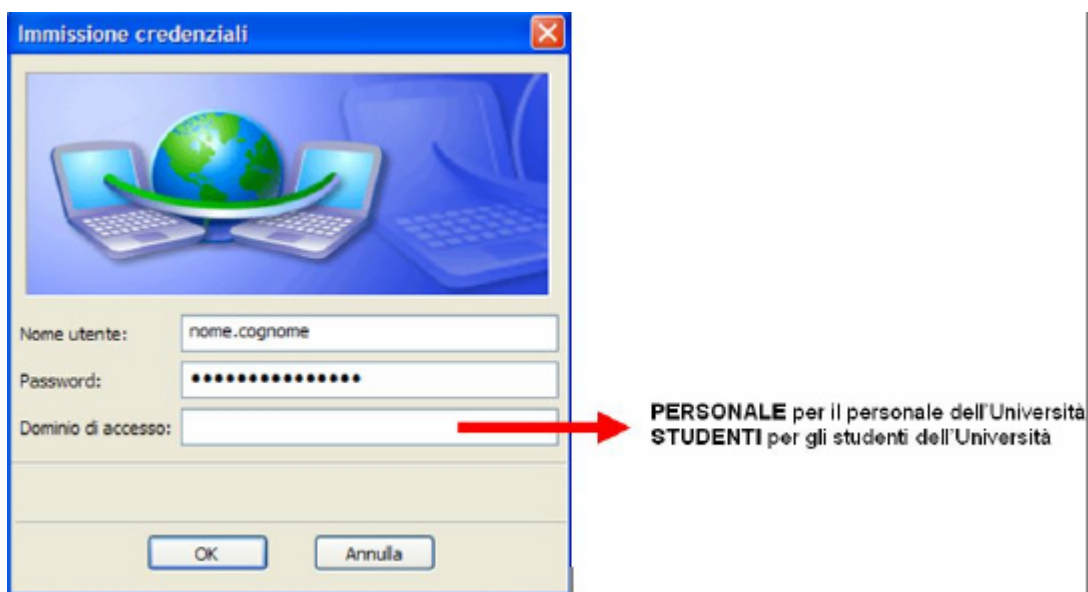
Immissione credenziali

Nome utente: nome.cognome

Password: ••••••••••••••••

Dominio di accesso:

OK Annulla

**PERSONALE** per il personale dell'Università
**STUDENTI** per gli studenti dell'Università